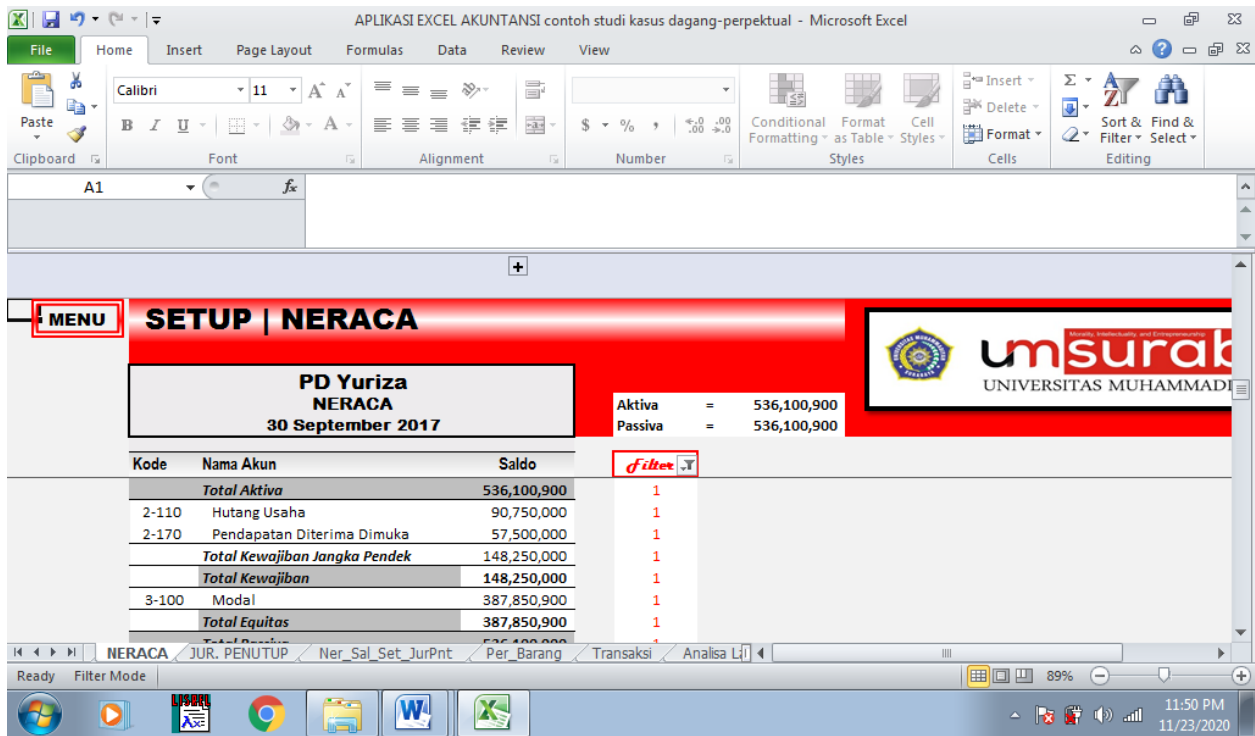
APLIKASI EXCEL AKUNTANSI contoh studi kasus dagang-perpektual - Microsoft Excel

File | Home | Insert | Page Layout | Formulas | Data | Review | View

Paste | Calibri | 11 | B I U | Clipboard | Font | Alignment | $ % , | Number | Conditional Formatting | Format as Table | Cell Styles | Styles | Insert | Delete | Format | Cells | Sort & Filter | Find & Select | Editing

A1 | $f_x$

MENU

SETUP | NERACA

umsurab
UNIVERSITAS MUHAMMADI

PD Yuriza
NERACA
30 September 2017

| | | |
|---|---|---|
| Aktiva | = | 536,100,900 |
| Passiva | = | 536,100,900 |

| Kode | Nama Akun | Saldo | Filter |
|---|---|---|---|
| | Total Aktiva | 536,100,900 | 1 |
| 2-110 | Hutang Usaha | 90,750,000 | 1 |
| 2-170 | Pendapatan Diterima Dimuka | 57,500,000 | 1 |
| | Total Kewajiban Jangka Pendek | 148,250,000 | 1 |
| | Total Kewajiban | 148,250,000 | 1 |
| 3-100 | Modal | 387,850,900 | 1 |
| | Total Equitas | 387,850,900 | 1 |
| | Total Passiva | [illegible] | 1 |

NERACA | JUR. PENUTUP | Ner_Sal_Set_JurPnt | Per_Barang | Transaksi | Analisa L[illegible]

Ready | Filter Mode | 89%

11:50 PM
11/23/2020